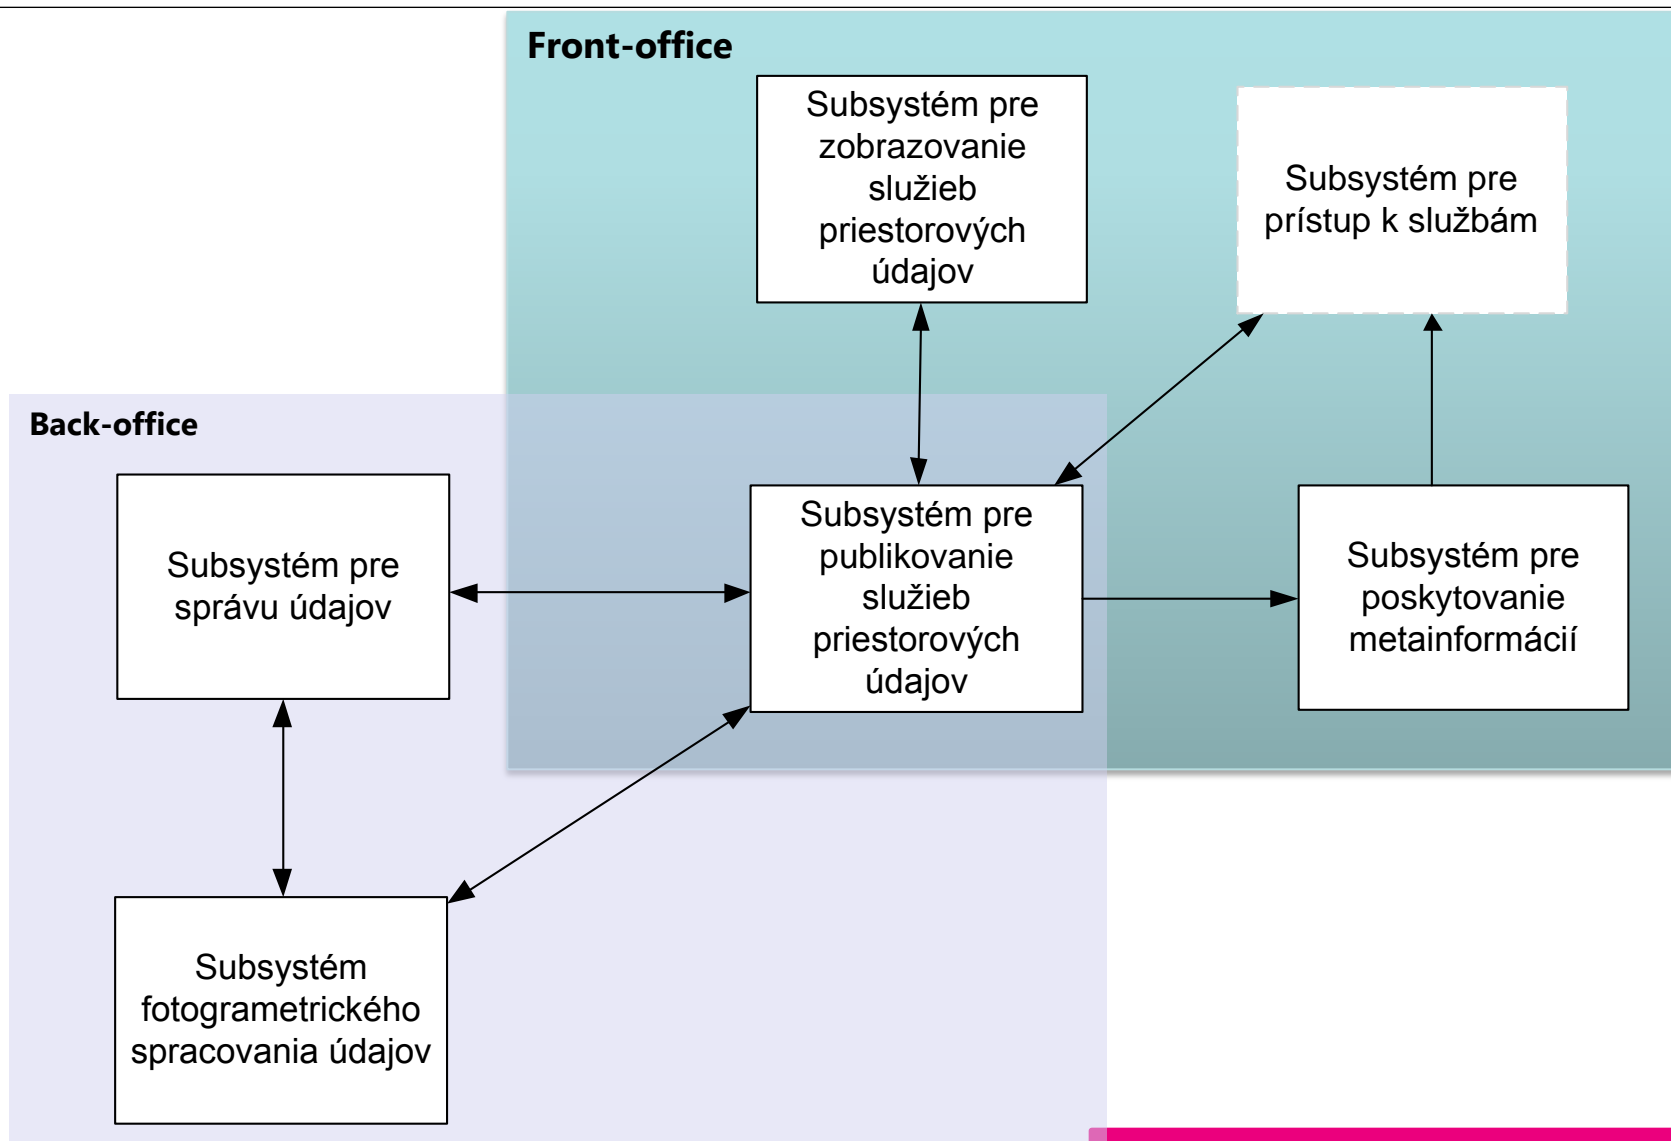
Front-office

Subsystém pre zobrazovanie služieb priestorových údajov

Subsystém pre prístup k službám

Back-office

Subsystém pre správu údajov

Subsystém pre publikovanie služieb priestorových údajov

Subsystém pre poskytovanie metainformácií

Subsystém fotogrametrického spracovania údajov